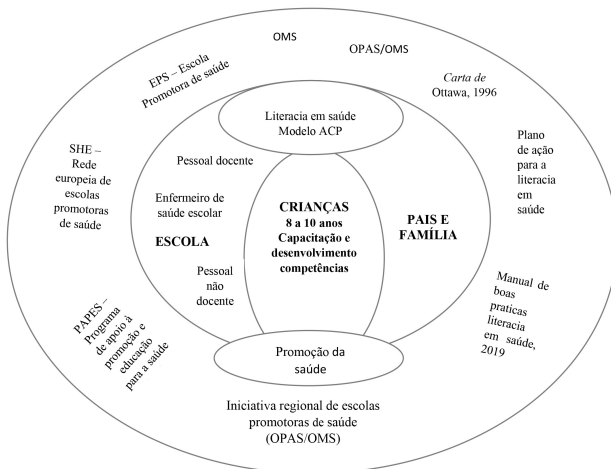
OMS

OPAS/OMS

EPS – Escola Promotora de saúde

Carta de Ottawa, 1996

Literacia em saúde
Modelo ACP

SHE – Rede europeia de escolas promotoras de saúde

Pessoal docente

Plano de ação para a literacia em saúde

Enfermeiro de saúde escolar

ESCOLA

CRIANÇAS
8 a 10 anos
Capacitação e desenvolvimento competências

PAIS E FAMÍLIA

Pessoal não docente

Manual de boas praticas literacia em saúde, 2019

PAPES – Programa de apoio à promoção e educação para a saúde

Promoção da saúde

Iniciativa regional de escolas promotoras de saúde (OPAS/OMS)